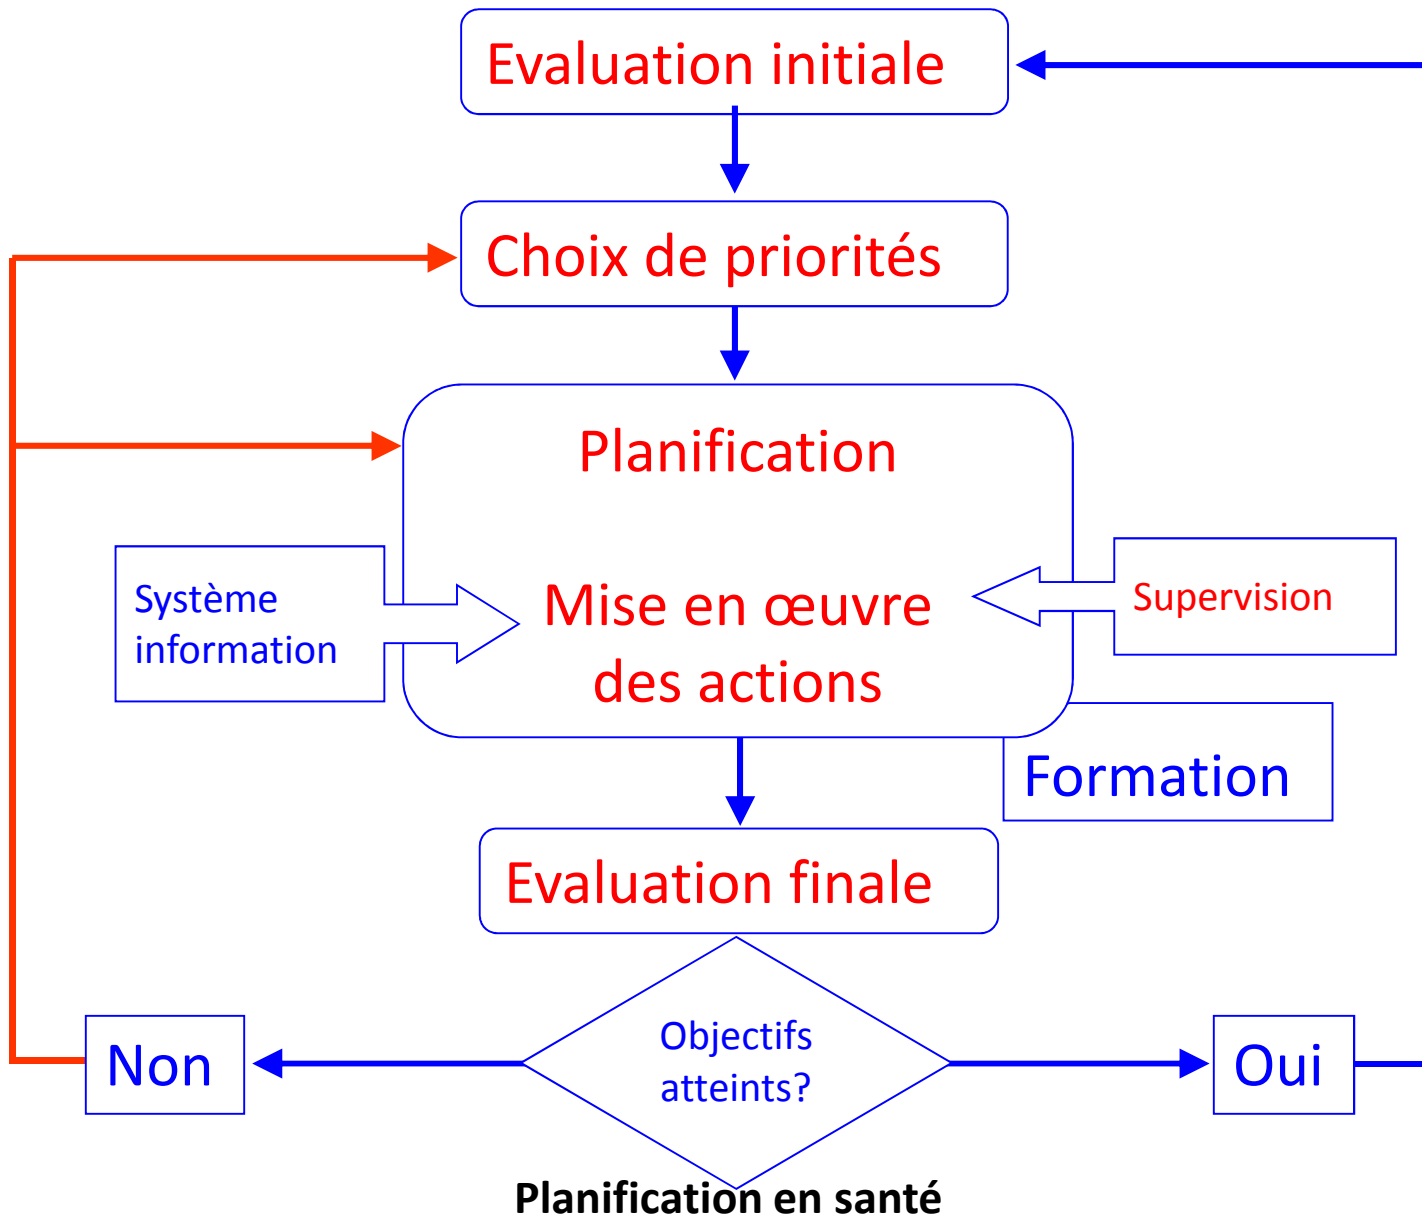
Evaluation initiale

Choix de priorités

Planification

Système information

Mise en œuvre des actions

Supervision

Formation

Evaluation finale

Non

Objectifs atteints?

Oui

Planification en santé